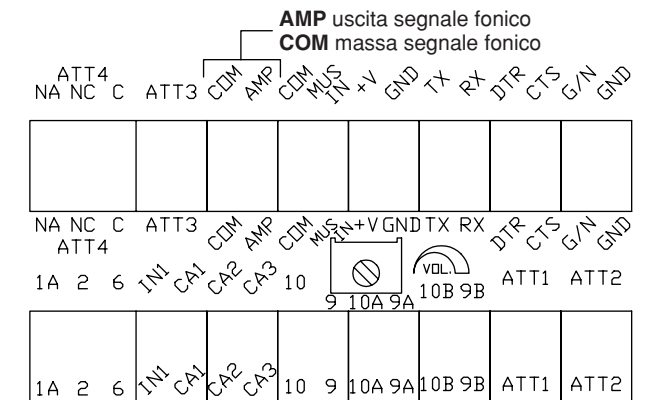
**AMP** uscita segnale fonico
**COM** massa segnale fonico

ATT4
NA NC C ATT3 COM AMP COM MUS IN +V GND TX RX DTR CTS G/N GND

NA NC C ATT3 COM AMP COM MUS IN +V GND TX RX DTR CTS G/N GND
ATT4

1A 2 6 IN1 CA1 CA2 CA3 10 9 10A 9A VOL. 10B 9B ATT1 ATT2

1A 2 6 IN1 CA1 CA2 CA3 10 9 10A 9A 10B 9B ATT1 ATT2